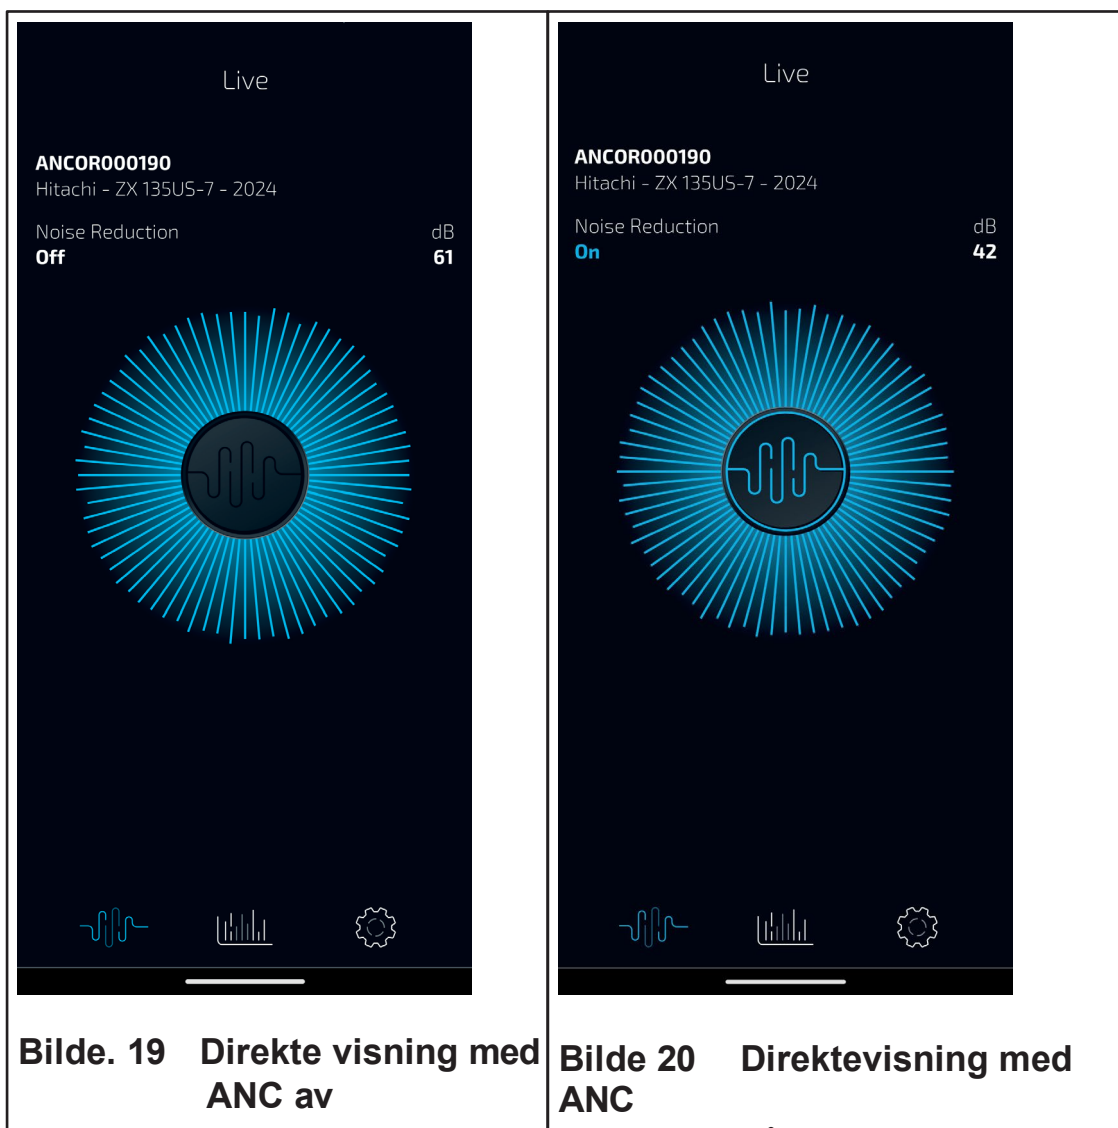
Live

ANCOR000190
Hitachi - ZX 135US-7 - 2024

Noise Reduction
Off

dB
61

Bilde. 19 Direkte visning med ANC av

Live

ANCOR000190
Hitachi - ZX 135US-7 - 2024

Noise Reduction
On

dB
42

Bilde 20 Direktevisning med ANC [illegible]